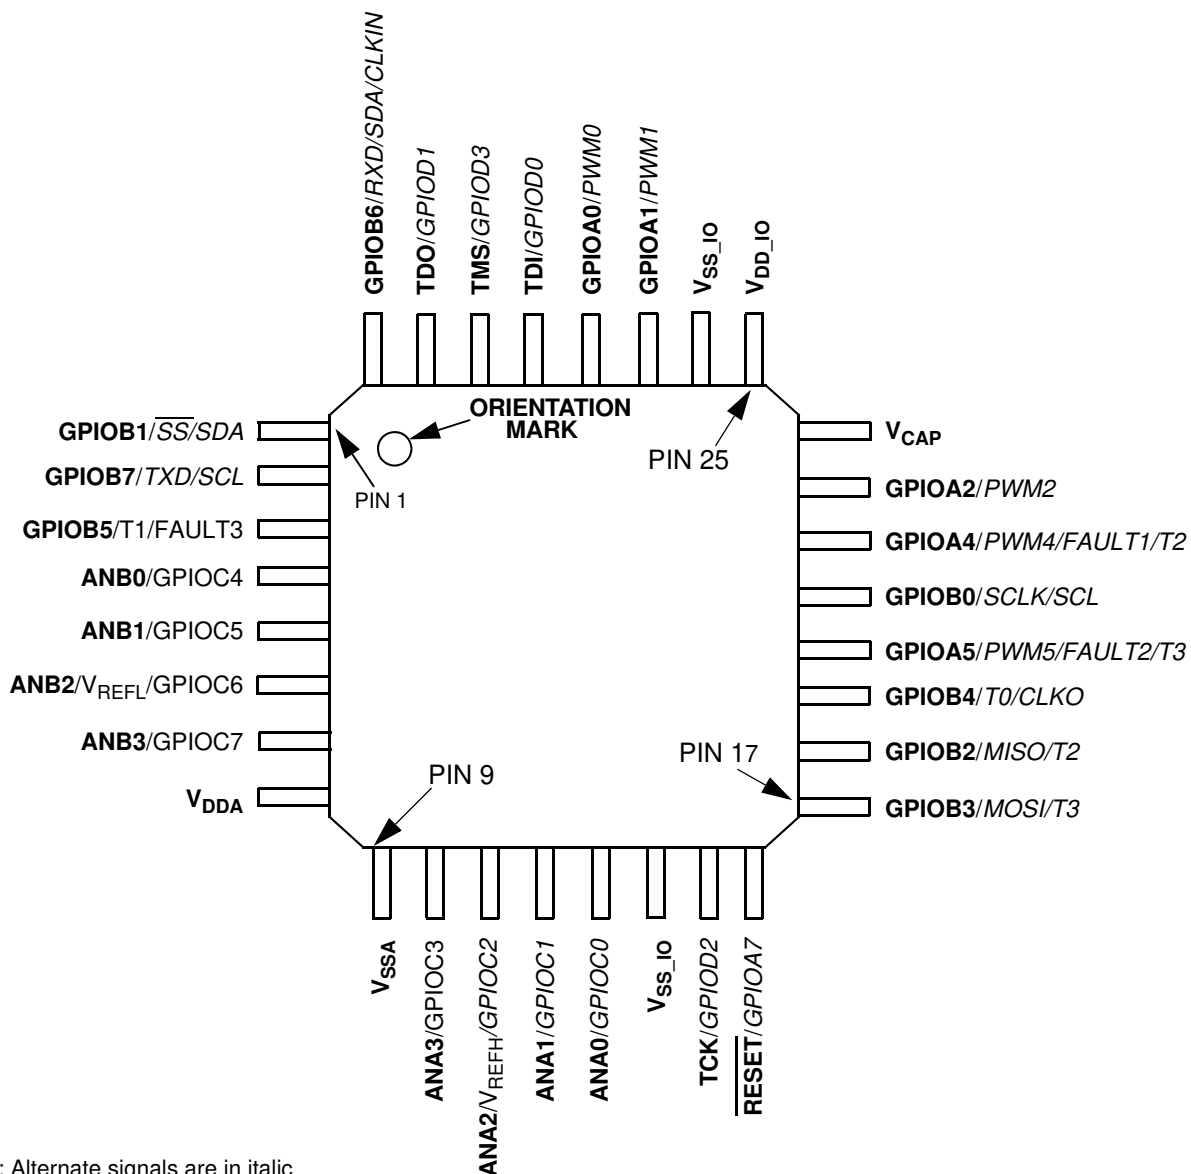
GPIOB6/RXD/SDA/CLKIN
TDO/GPIOD1
TMS/GPIOD3
TDI/GPIOD0
GPIOA0/PWM0
GPIOA1/PWM1
$V_{SS\_IO}$
$V_{DD\_IO}$

ORIENTATION MARK
PIN 25
PIN 1

GPIOB1/$\overline{SS}$/SDA
GPIOB7/TXD/SCL
GPIOB5/T1/FAULT3
ANB0/GPIOC4
ANB1/GPIOC5
ANB2/$V_{REFL}$/GPIOC6
ANB3/GPIOC7
$V_{DDA}$

$V_{CAP}$
GPIOA2/PWM2
GPIOA4/PWM4/FAULT1/T2
GPIOB0/SCLK/SCL
GPIOA5/PWM5/FAULT2/T3
GPIOB4/T0/CLKO
GPIOB2/MISO/T2
GPIOB3/MOSI/T3

PIN 9
PIN 17

$V_{SSA}$
ANA3/GPIOC3
ANA2/$V_{REFH}$/GPIOC2
ANA1/GPIOC1
ANA0/GPIOC0
$V_{SS\_IO}$
TCK/GPIOD2
$\overline{RESET}$/GPIOA7

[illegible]: Alternate signals are in italic